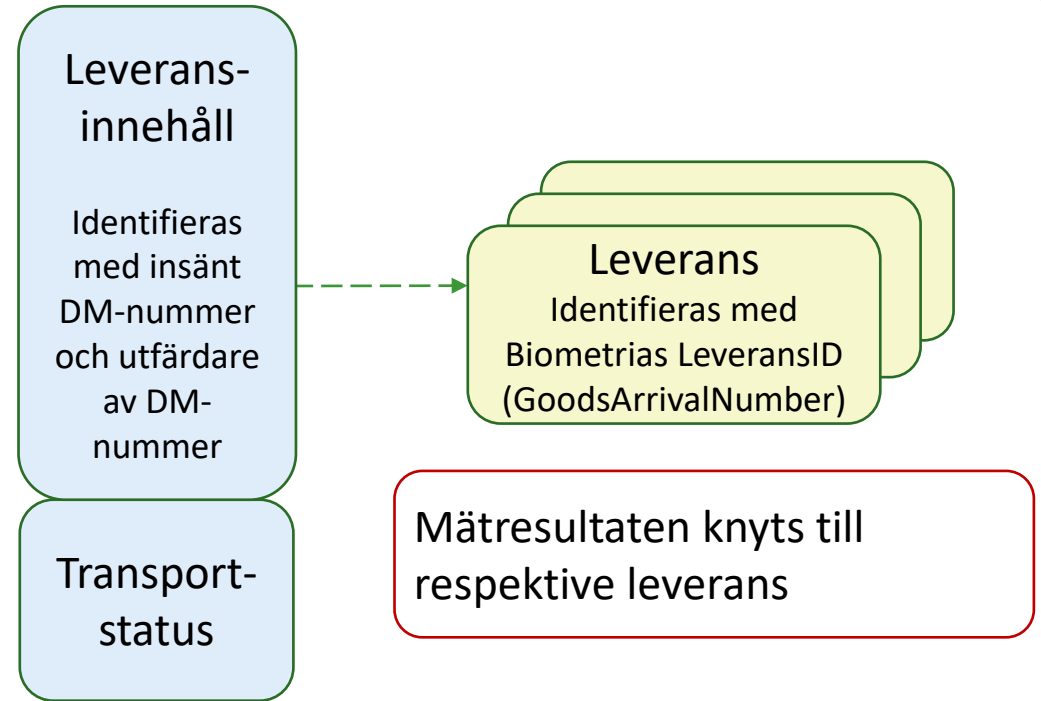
Leverans-innehåll

Identifieras med insänt DM-nummer och utfärdare av DM-nummer

Transport-status

Leverans
Identifieras med Biometrias LeveransID (GoodsArrivalNumber)

Mätresultaten knyts till respektive leverans